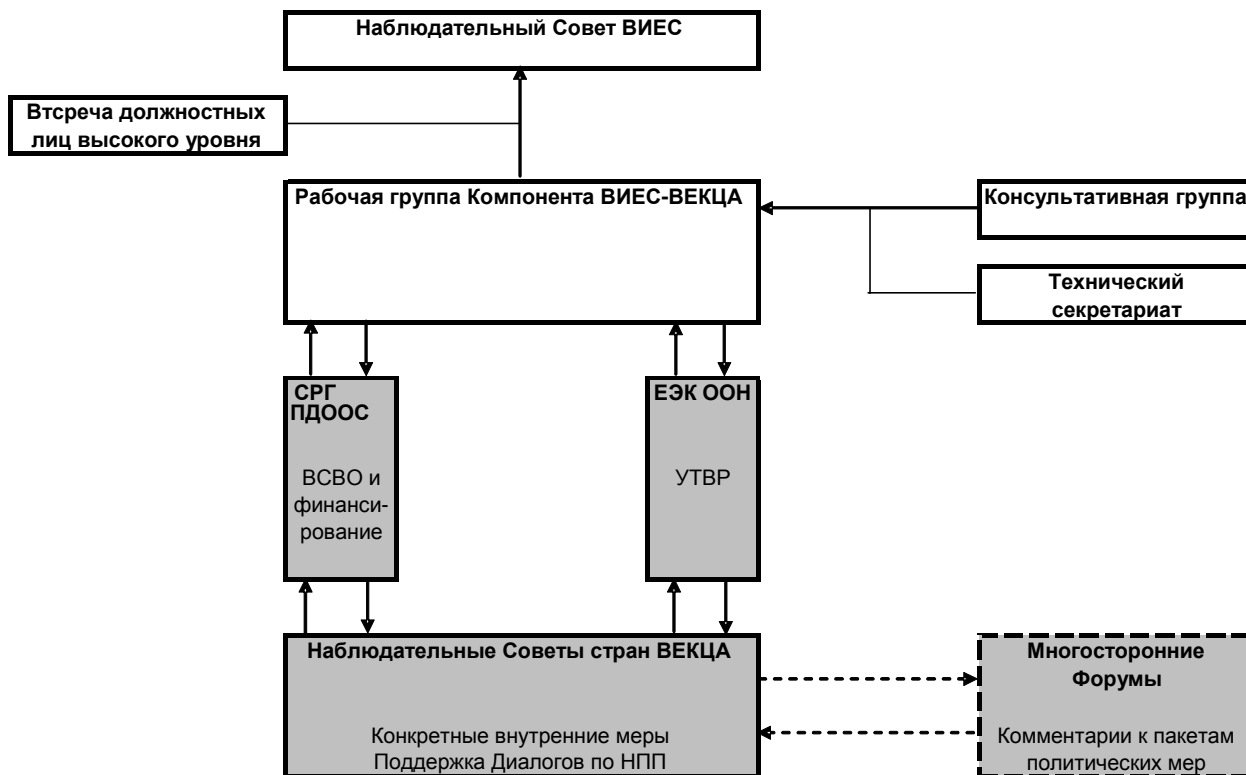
Наблюдательный Совет ВИЕС

Втреча должностных лиц высокого уровня

Рабочая группа Компонента ВИЕС-ВЕКЦА

Консультативная группа

Технический секретариат

СРГ ПДООС

ВСВО и финансирование

ЕЭК ООН

УТВР

Наблюдательные Советы стран ВЕКЦА

Конкретные внутренние меры
Поддержка Диалогов по НПП

Многосторонние Форумы

Комментарии к пакетам политических мер